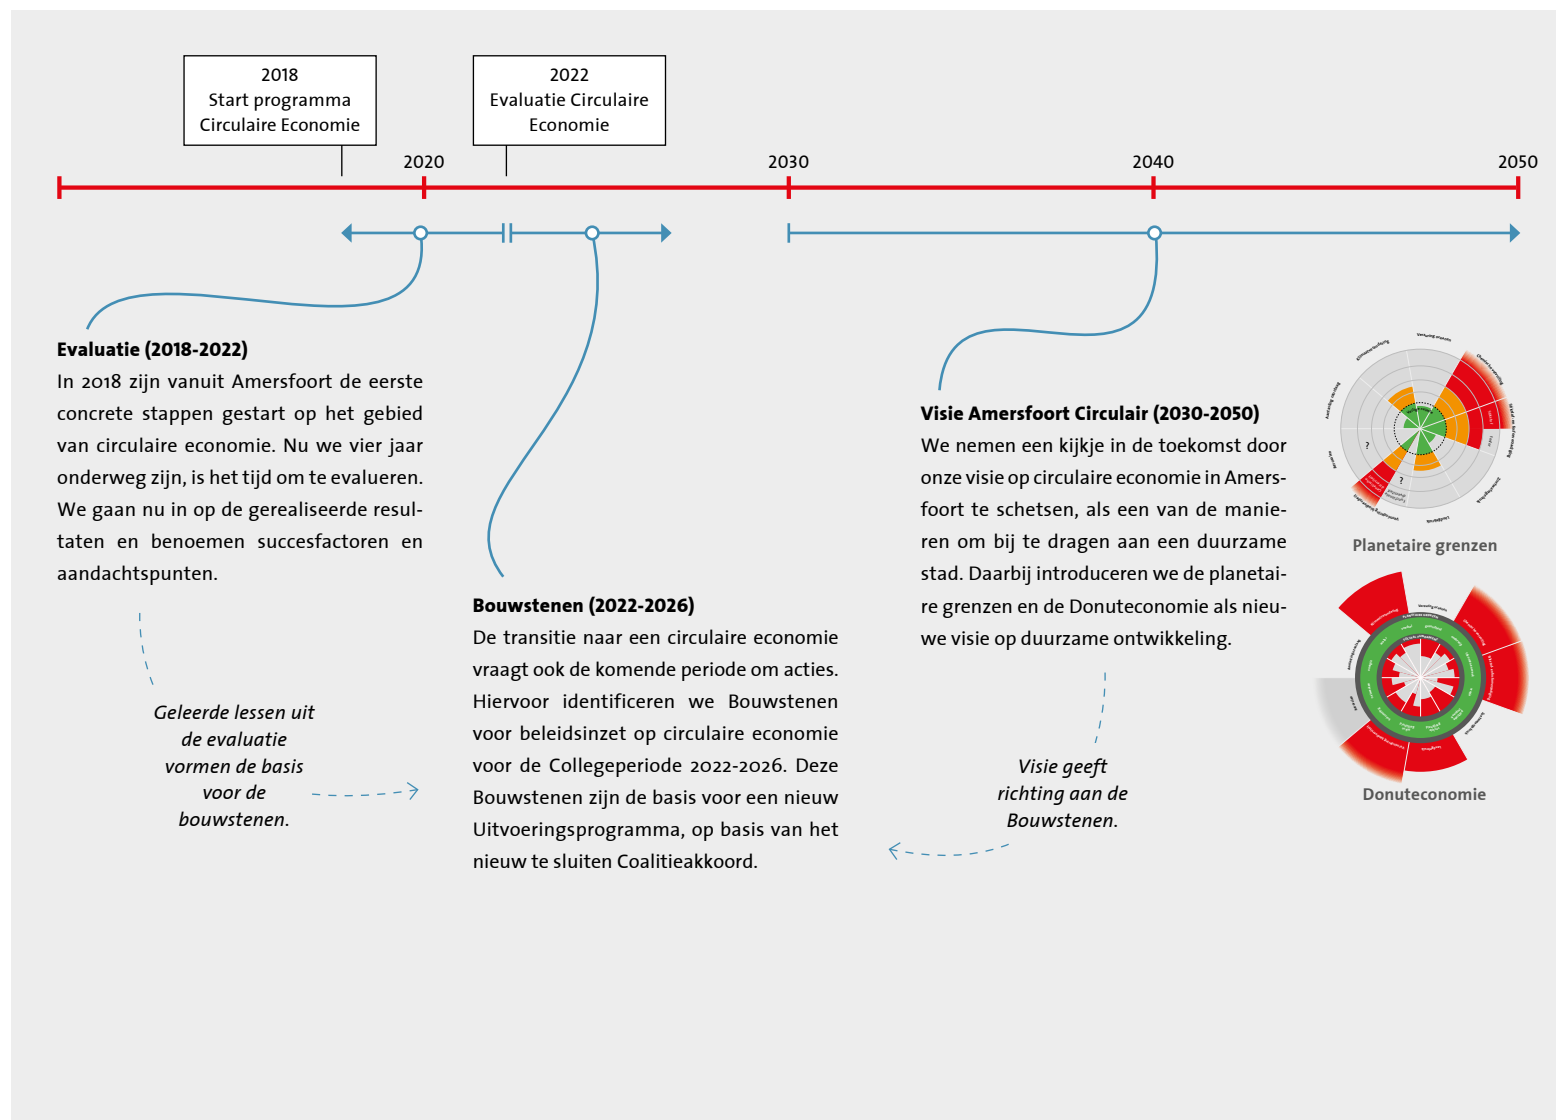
2018
Start programma Circulaire Economie

2022
Evaluatie Circulaire Economie

2020

2030

2040

2050

**Evaluatie (2018-2022)**
In 2018 zijn vanuit Amersfoort de eerste concrete stappen gestart op het gebied van circulaire economie. Nu we vier jaar onderweg zijn, is het tijd om te evalueren. We gaan nu in op de gerealiseerde resultaten en benoemen succesfactoren en aandachtspunten.

*Geleerde lessen uit de evaluatie vormen de basis voor de bouwstenen.*

**Bouwstenen (2022-2026)**
De transitie naar een circulaire economie vraagt ook de komende periode om acties. Hiervoor identificeren we Bouwstenen voor beleidsinzet op circulaire economie voor de Collegeperiode 2022-2026. Deze Bouwstenen zijn de basis voor een nieuw Uitvoeringsprogramma, op basis van het nieuw te sluiten Coalitieakkoord.

**Visie Amersfoort Circulair (2030-2050)**
We nemen een kijkje in de toekomst door onze visie op circulaire economie in Amersfoort te schetsen, als een van de manieren om bij te dragen aan een duurzame stad. Daarbij introduceren we de planetaire grenzen en de Donuteconomie als nieuwe visie op duurzame ontwikkeling.

*Visie geeft richting aan de Bouwstenen.*

Planetaire grenzen

Donuteconomie